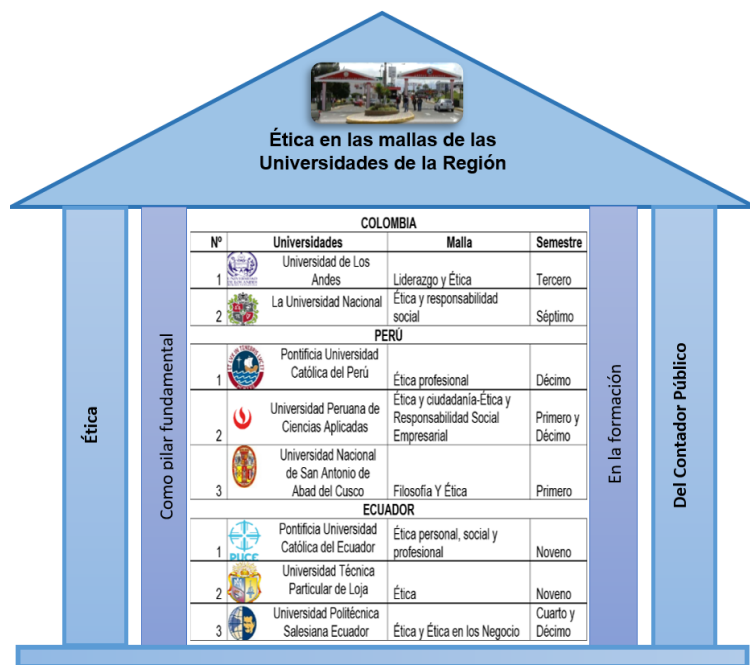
Ética en las mallas de las Universidades de la Región

Ética

Como pilar fundamental

COLOMBIA

| Nº | Universidades | Malla | Semestre |
|---|---|---|---|
| 1 | Universidad de Los Andes | Liderazgo y Ética | Tercero |
| 2 | La Universidad Nacional | Ética y responsabilidad social | Séptimo |

PERÚ

| Nº | Universidades | Malla | Semestre |
|---|---|---|---|
| 1 | Pontificia Universidad Católica del Perú | Ética profesional | Décimo |
| 2 | Universidad Peruana de Ciencias Aplicadas | Ética y ciudadanía-Ética y Responsabilidad Social Empresarial | Primero y Décimo |
| 3 | Universidad Nacional de San Antonio de Abad del Cusco | Filosofía Y Ética | Primero |

ECUADOR

| Nº | Universidades | Malla | Semestre |
|---|---|---|---|
| 1 | Pontificia Universidad Católica del Ecuador | Ética personal, social y profesional | Noveno |
| 2 | Universidad Técnica Particular de Loja | Ética | Noveno |
| 3 | Universidad Politécnica Salesiana Ecuador | Ética y Ética en los Negocio | Cuarto y Décimo |

En la formación

Del Contador Público